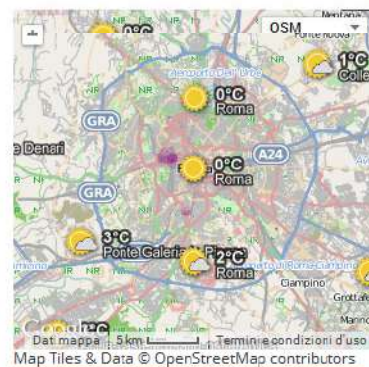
0°C
OSM
Mentana
Ponte nuova
1°C
Colle
0°C
Roma
GRA
Denari
0°C
Roma
A24
GRA
3°C
Ponte Galeria
2°C
Roma
Ciampino
Grotta
Dati mappa 5 km Termini e condizioni d'uso
Map Tiles & Data © OpenStreetMap contributors